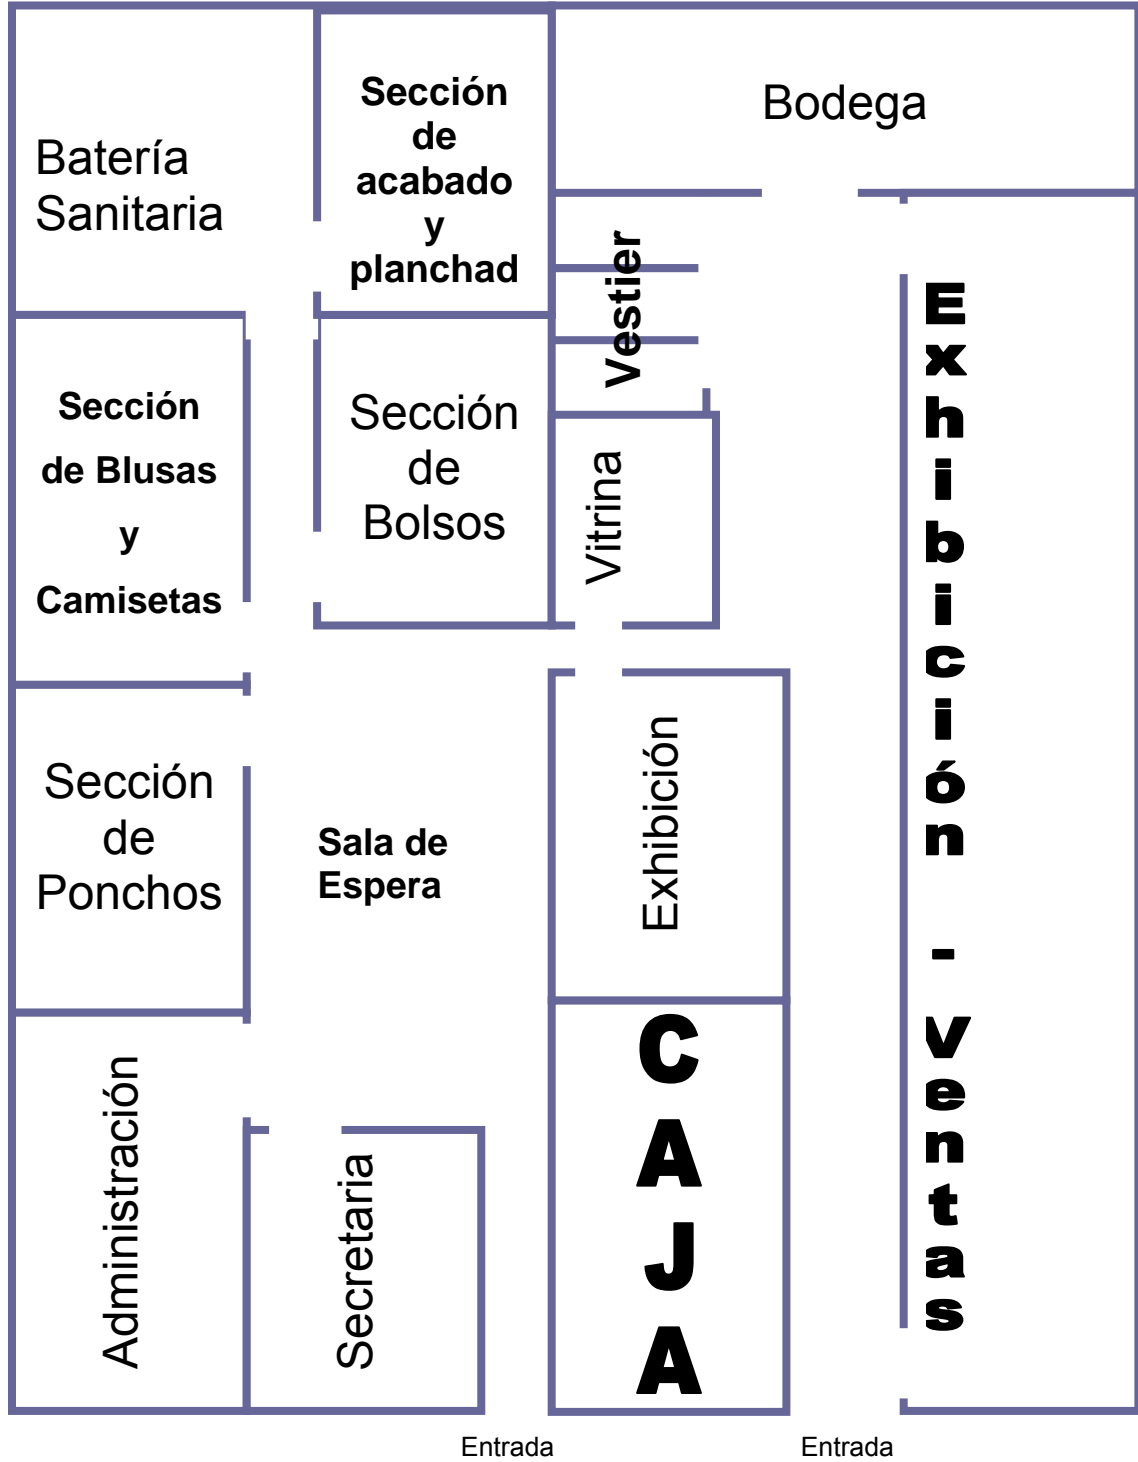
Batería Sanitaria

Sección de acabado y planchad

Bodega

Vestier

Sección de Blusas y Camisetas

Sección de Bolsos

Vitrina

Exhibición - Ventas

Sección de Ponchos

Sala de Espera

Exhibición

CAJA

Administración

Secretaria

Entrada

Entrada